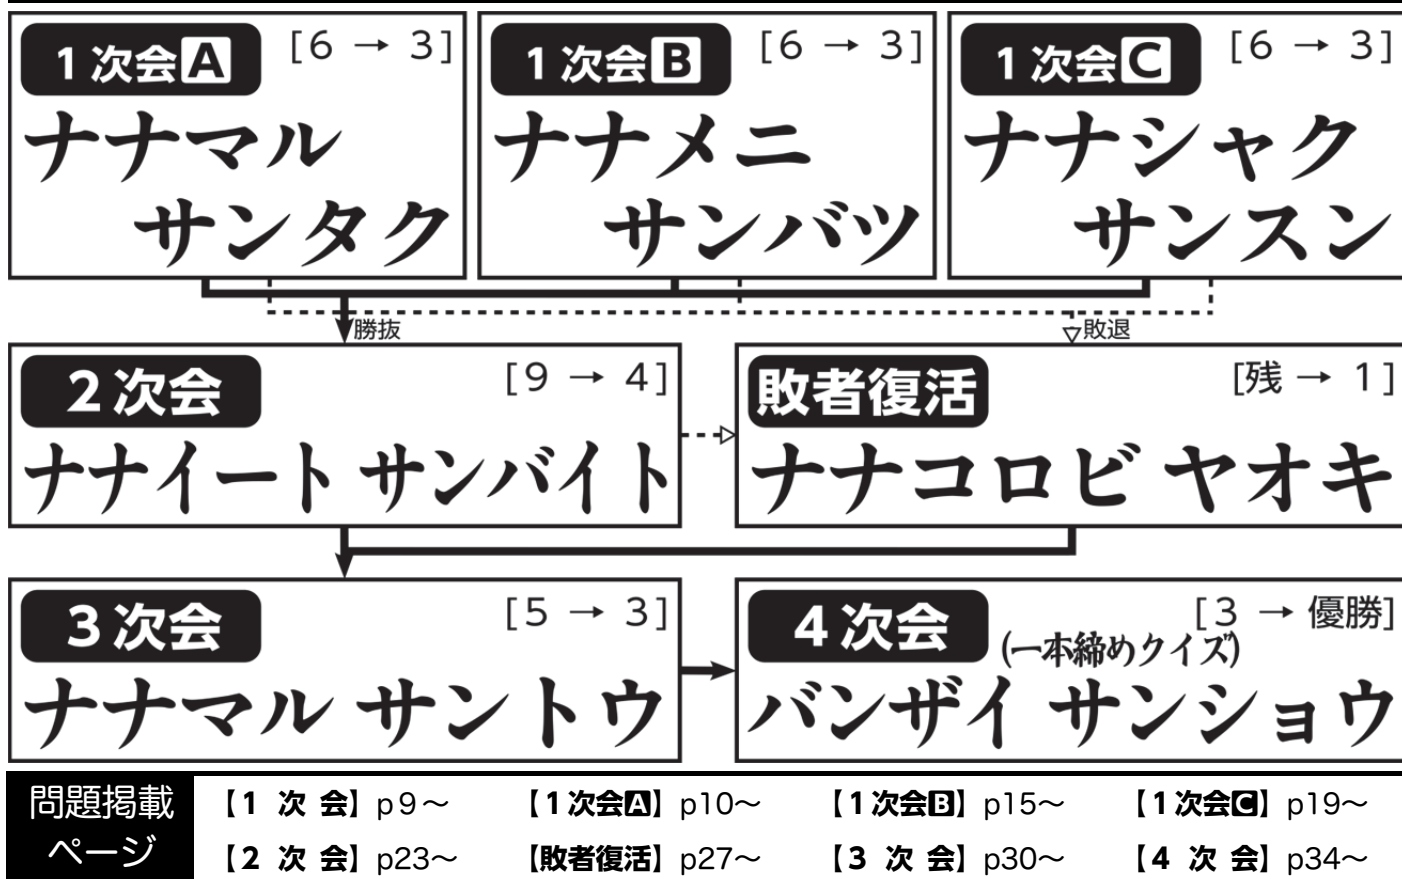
1次会A [6 → 3]
ナナマル サンタク

1次会B [6 → 3]
ナナメニ サンバツ

1次会C [6 → 3]
ナナシャク サンスン

勝抜
敗退

2次会 [9 → 4]
ナナイート サンバイト

敗者復活 [残 → 1]
ナナコロビ ヤオキ

3次会 [5 → 3]
ナナマル サントウ

4次会 [3 → 優勝]
(一本締めクイズ)
バンザイ サンショウ

| 問題掲載ページ | 【1 次 会】p9～ | 【1次会A】p10～ | 【1次会B】p15～ | 【1次会C】p19～ |
|---|---|---|---|---|
| | 【2 次 会】p23～ | 【敗者復活】p27～ | 【3 次 会】p30～ | 【4 次 会】p34～ |